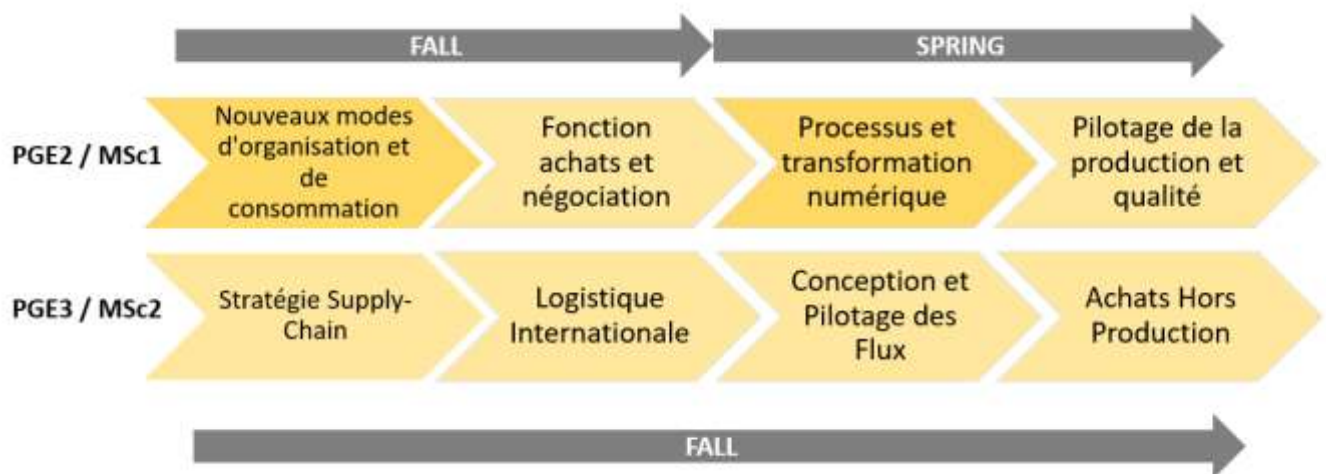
FALL

SPRING

PGE2 / MSc1

Nouveaux modes d'organisation et de consommation

Fonction achats et négociation

Processus et transformation numérique

Pilotage de la production et qualité

PGE3 / MSc2

Stratégie Supply-Chain

Logistique Internationale

Conception et Pilotage des Flux

Achats Hors Production

FALL